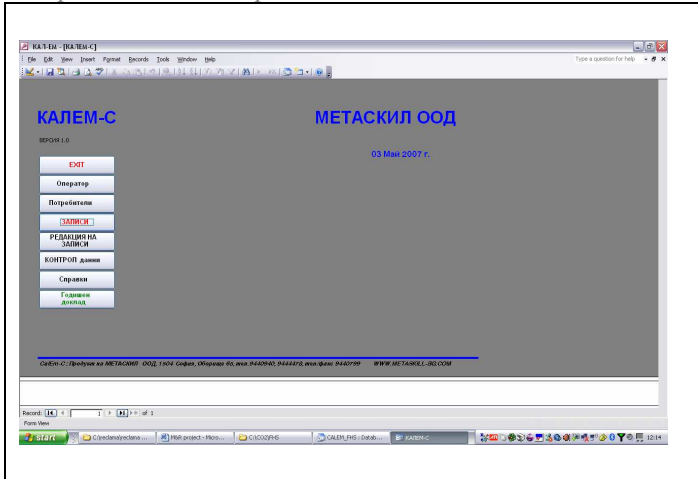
КАЛЕМ - [КАЛЕМ-С]

File Edit View Insert Format Records Tools Window Help

Type a question for help

КАЛЕМ-С

МЕТАСКИЛ ООД

ВЕРСИЯ 1.0

03 Май 2007 г.

EXIT

Оператор

Потребители

ЗАПИСИ

РЕДАКЦИЯ НА ЗАПИСИ

КОНТРОЛ данни

Справки

Годишен доклад

Себем-С: Продукт на МЕТАСКИЛ ООД 1504 София, Оборище 6б, тел.9440640, 9444418, тел./факс 9440199 WWW.METASKILL-BG.COM

Record: 1 of 1

Form View

start

C:\reclama\reclama ...

M&R project - Micro...

C:\ICOZ\FHS

CALEM_FHS : Datab...

КАЛЕМ-С

12:14